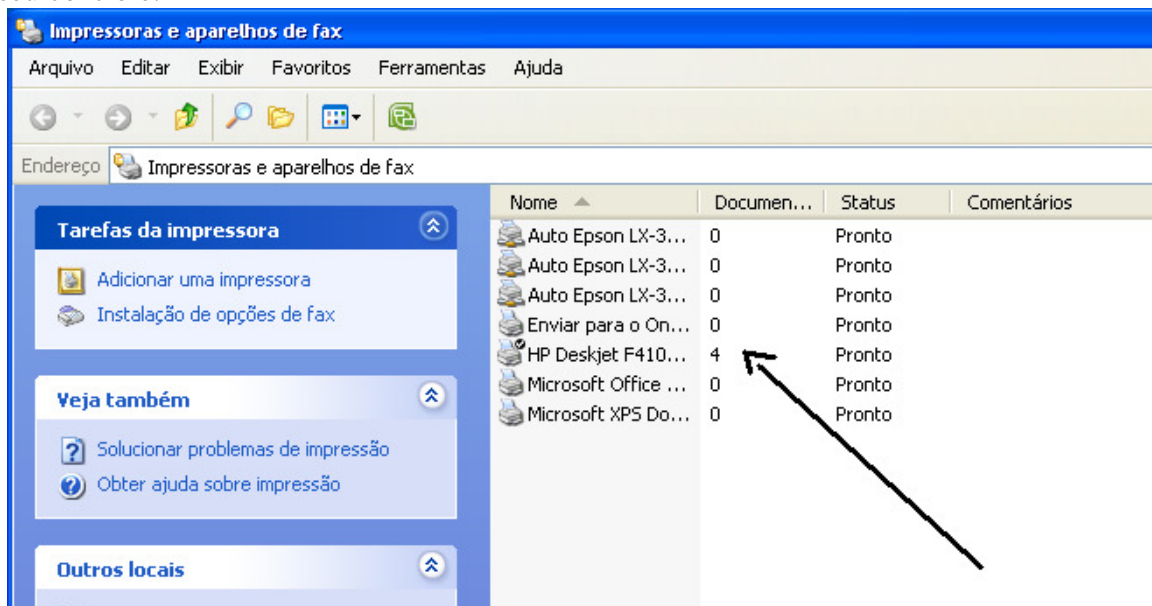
Impressoras e aparelhos de fax

Arquivo Editar Exibir Favoritos Ferramentas Ajuda

Endereço Impressoras e aparelhos de fax

Tarefas da impressora

Adicionar uma impressora
Instalação de opções de fax

Veja também

Solucionar problemas de impressão
Obter ajuda sobre impressão

Outros locais

| Nome | Documen... | Status | Comentários |
|---|---|---|---|
| Auto Epson LX-3... | 0 | Pronto | |
| Auto Epson LX-3... | 0 | Pronto | |
| Auto Epson LX-3... | 0 | Pronto | |
| Enviar para o On... | 0 | Pronto | |
| HP Deskjet F410... | 4 | Pronto | |
| Microsoft Office ... | 0 | Pronto | |
| Microsoft XPS Do... | 0 | Pronto | |